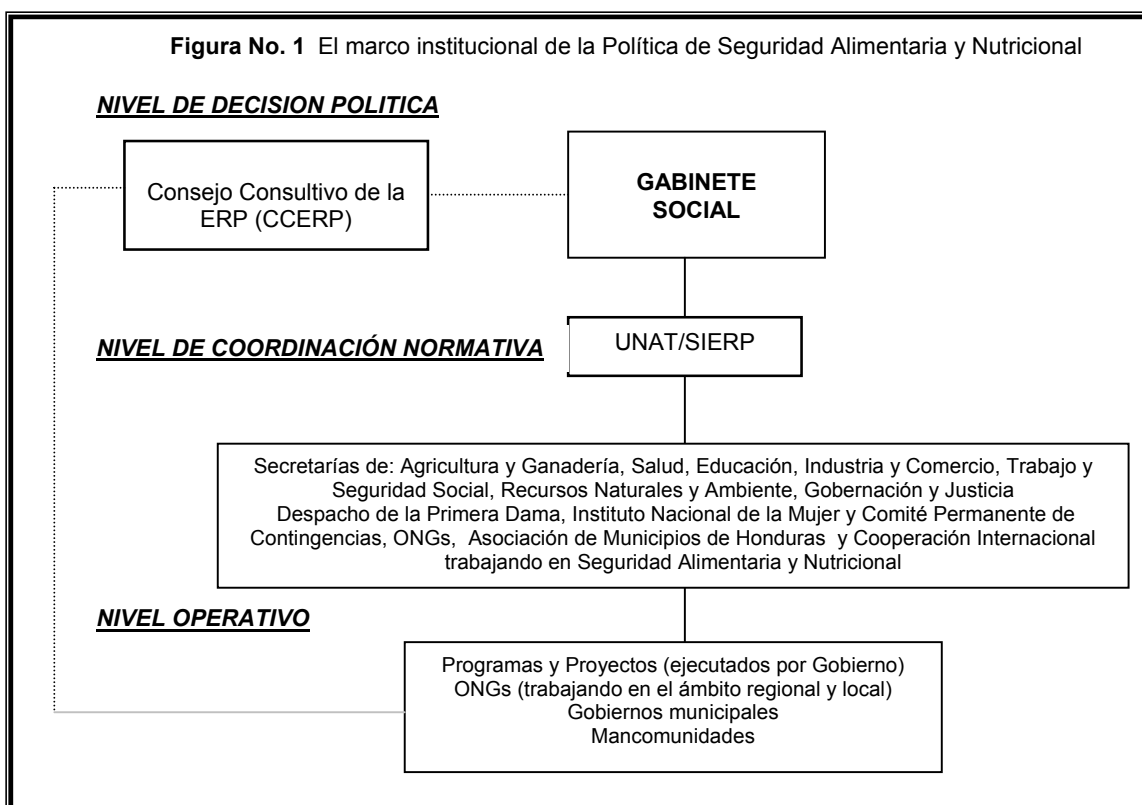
**Figura No. 1** El marco institucional de la Política de Seguridad Alimentaria y Nutricional

***NIVEL DE DECISION POLITICA***

Consejo Consultivo de la ERP (CCERP)

**GABINETE SOCIAL**

***NIVEL DE COORDINACIÓN NORMATIVA***

UNAT/SIERP

Secretarías de: Agricultura y Ganadería, Salud, Educación, Industria y Comercio, Trabajo y Seguridad Social, Recursos Naturales y Ambiente, Gobernación y Justicia Despacho de la Primera Dama, Instituto Nacional de la Mujer y Comité Permanente de Contingencias, ONGs, Asociación de Municipios de Honduras y Cooperación Internacional trabajando en Seguridad Alimentaria y Nutricional

***NIVEL OPERATIVO***

Programas y Proyectos (ejecutados por Gobierno)
ONGs (trabajando en el ámbito regional y local)
Gobiernos municipales
Mancomunidades